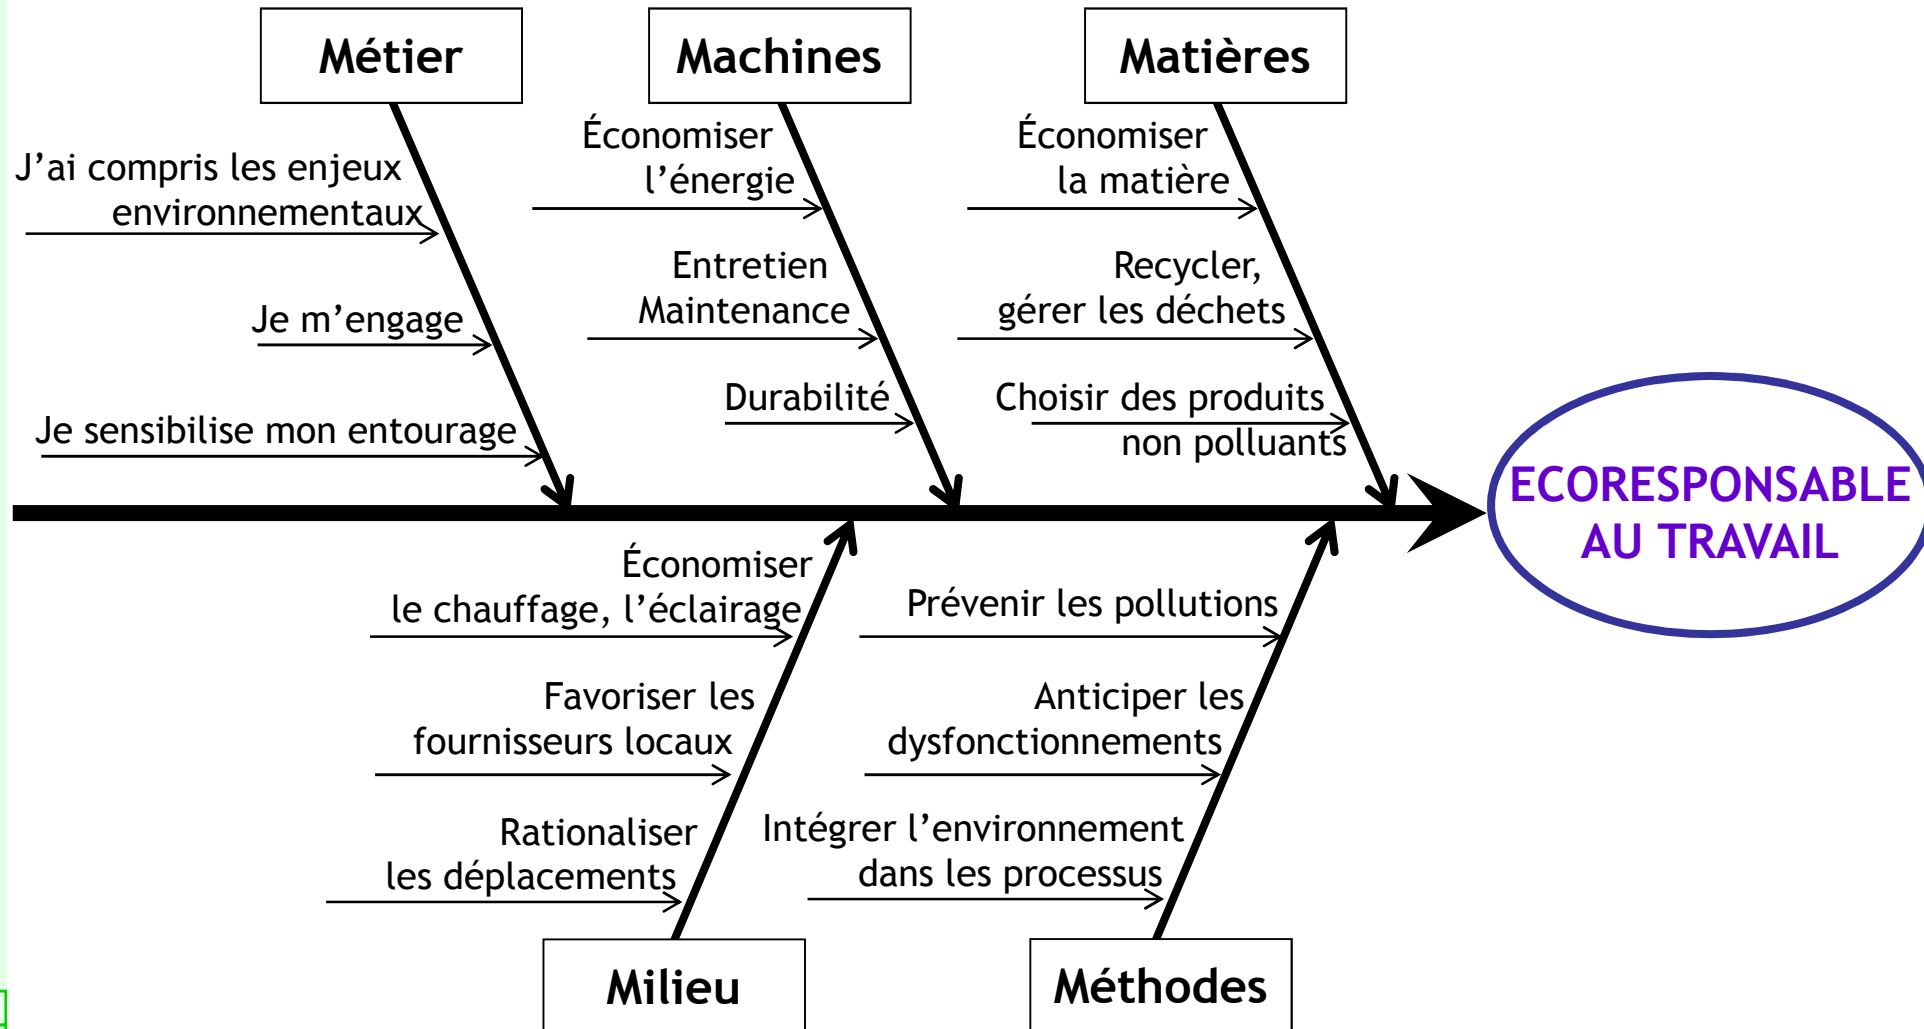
Métier

J'ai compris les enjeux environnementaux

Je m'engage

Je sensibilise mon entourage

Machines

Économiser l'énergie

Entretien Maintenance

Durabilité

Matières

Économiser la matière

Recycler, gérer les déchets

Choisir des produits non polluants

ECORESPONSABLE AU TRAVAIL

Économiser le chauffage, l'éclairage

Favoriser les fournisseurs locaux

Rationaliser les déplacements

Milieu

Prévenir les pollutions

Anticiper les dysfonctionnements

Intégrer l'environnement dans les processus

Méthodes